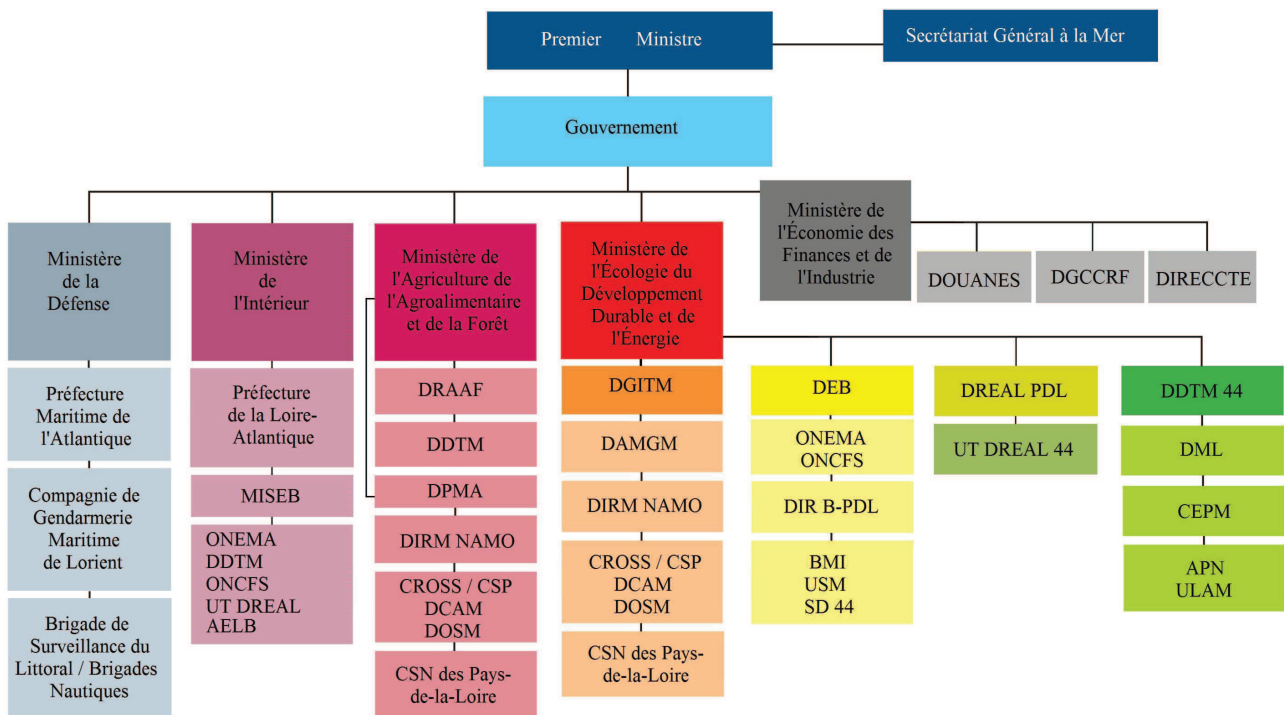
Premier Ministre

Secrétariat Général à la Mer

Gouvernement

Ministère de la Défense

Préfecture Maritime de l'Atlantique

Compagnie de Gendarmerie Maritime de Lorient

Brigade de Surveillance du Littoral / Brigades Nautiques

Ministère de l'Intérieur

Préfecture de la Loire-Atlantique

MISEB

ONEMA
DDTM
ONCFS
UT DREAL
AELB

Ministère de l'Agriculture de l'Agroalimentaire et de la Forêt

DRAAF

DDTM

DPMA

DIRM NAMO

CROSS / CSP
DCAM
DOSM

CSN des Pays-de-la-Loire

Ministère de l'Écologie du Développement Durable et de l'Énergie

DGITM

DAMGM

DIRM NAMO

CROSS / CSP
DCAM
DOSM

CSN des Pays-de-la-Loire

Ministère de l'Économie des Finances et de l'Industrie

DOUANES

DGCCRF

DIRECCTE

DEB

ONEMA
ONCFS

DIR B-PDL

BMI
USM
SD 44

DREAL PDL

UT DREAL 44

DDTM 44

DML

CEPM

APN
ULAM